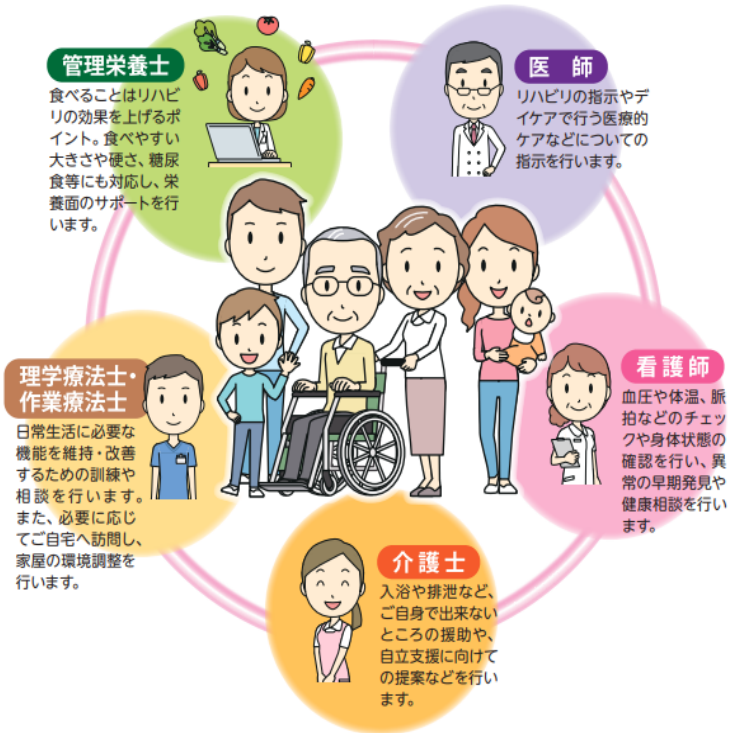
管理栄養士
食べることはリハビリの効果を上げるポイント。食べやすい大きさや硬さ、糖尿食等にも対応し、栄養面のサポートを行います。

医師
リハビリの指示やデイケアで行う医療的ケアなどについての指示を行います。

理学療法士・作業療法士
日常生活に必要な機能を維持・改善するための訓練や相談を行います。また、必要に応じてご自宅へ訪問し、家屋の環境調整を行います。

看護師
血圧や体温、脈拍などのチェックや身体状態の確認を行い、異常の早期発見や健康相談を行います。

介護士
入浴や排泄など、ご自身で出来ないところの援助や、自立支援に向けての提案などを行います。